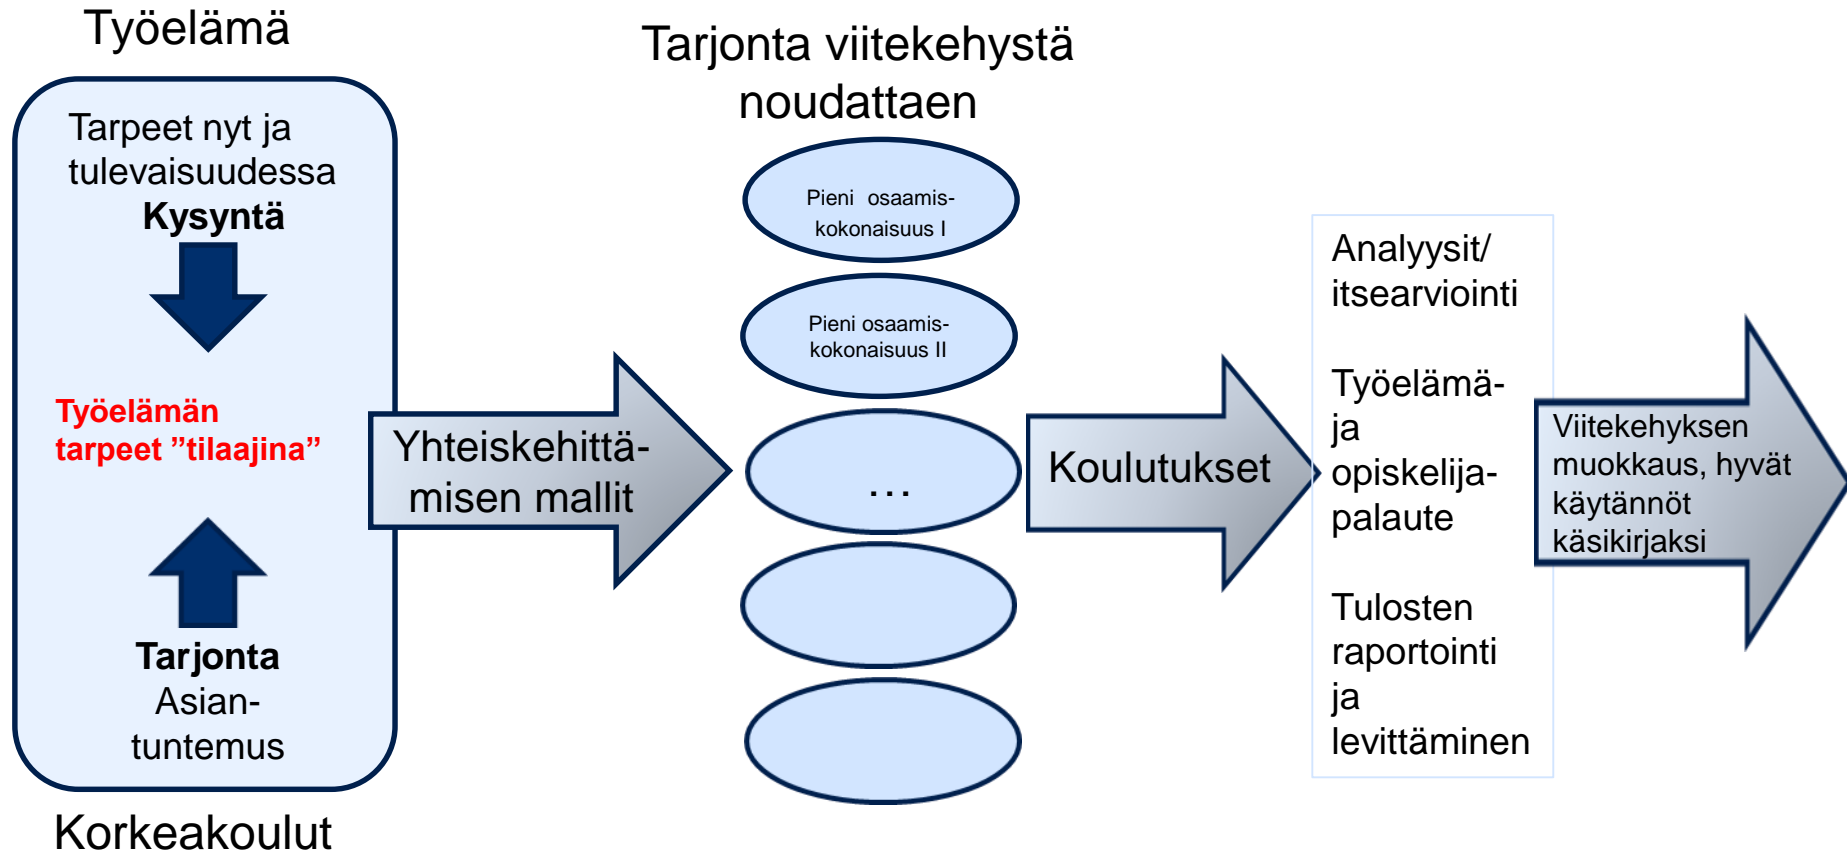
Työelämä

Tarpeet nyt ja tulevaisuudessa
Kysyntä

Työelämän tarpeet ”tilaajina”

Tarjonta
Asiantuntemus

Korkeakoulut

Yhteiskehittämisen mallit

Tarjonta viitekehystä noudattaen

Pieni osaamiskokonaisuus I

Pieni osaamiskokonaisuus II

…

Koulutukset

Analyysit/ itsearviointi

Työelämä- ja opiskelijapalaute

Tulosten raportointi ja levittäminen

Viitekehyksen muokkaus, hyvät käytännöt käsikirjaksi